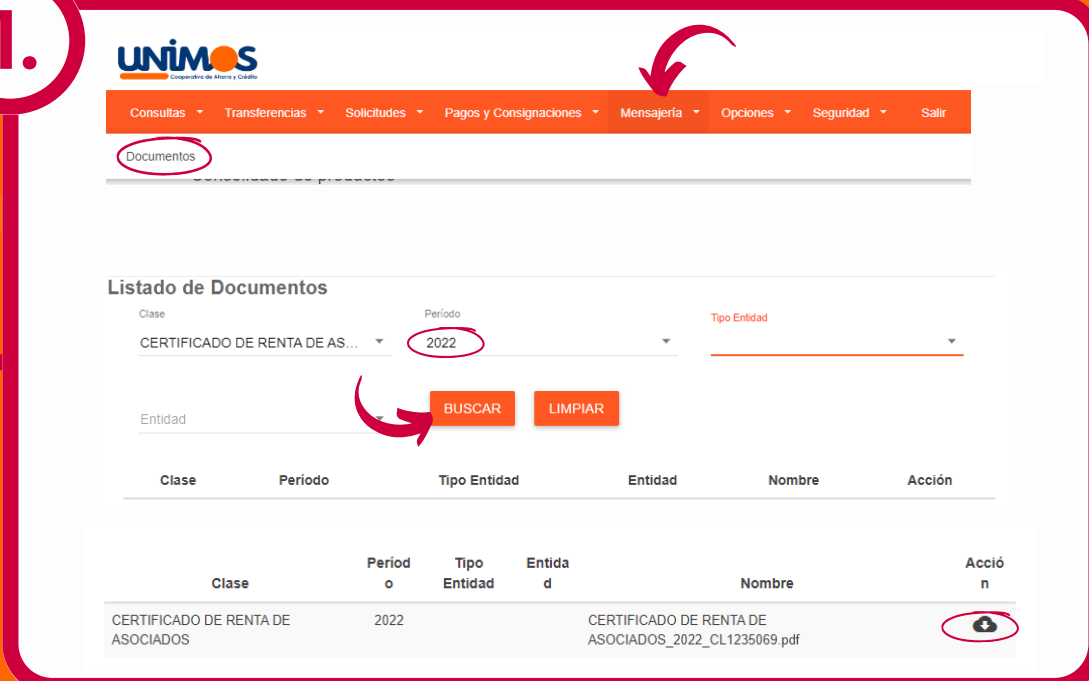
1.

UNIMOS
Cooperativa de Ahorro y Crédito

Consultas ▾ Transferencias ▾ Solicitudes ▾ Pagos y Consignaciones ▾ Mensajería ▾ Opciones ▾ Seguridad ▾ Salir

Documentos

Consolidado de productos

Listado de Documentos

Clase
CERTIFICADO DE RENTA DE AS...

Período
2022

Tipo Entidad

Entidad

BUSCAR
LIMPIAR

| Clase | Período | Tipo Entidad | Entidad | Nombre | Acción |
|---|---|---|---|---|---|

| Clase | Período | Tipo Entidad | Entidad | Nombre | Acción |
|---|---|---|---|---|---|
| CERTIFICADO DE RENTA DE ASOCIADOS | 2022 | | | CERTIFICADO DE RENTA DE ASOCIADOS_2022_CL1235069.pdf | |